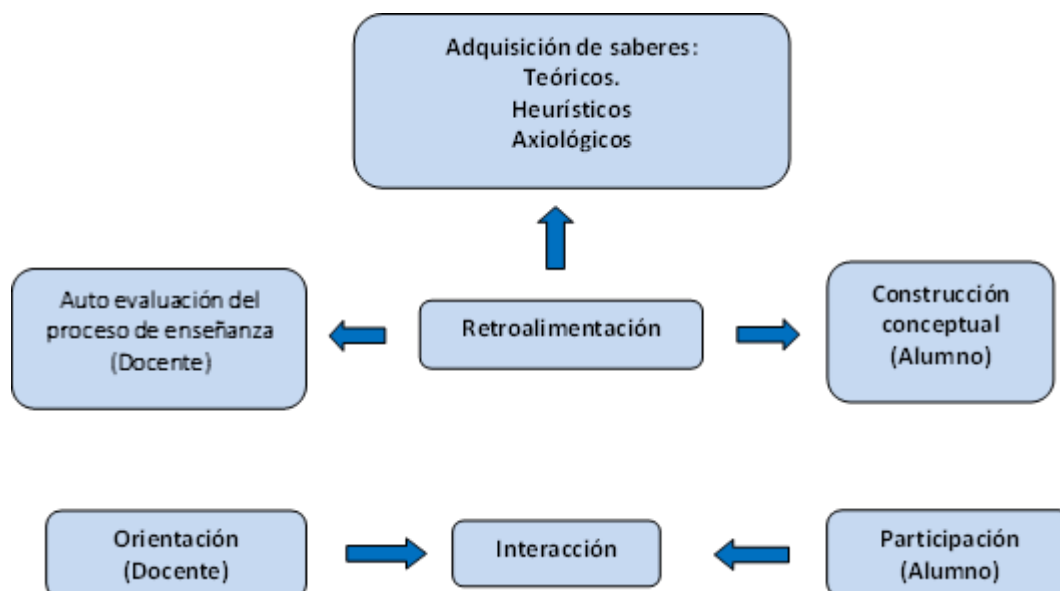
Adquisición de saberes:
Teóricos.
Heurísticos
Axiológicos

Auto evaluación del proceso de enseñanza (Docente)

Retroalimentación

Construcción conceptual (Alumno)

Orientación (Docente)

Interacción

Participación (Alumno)